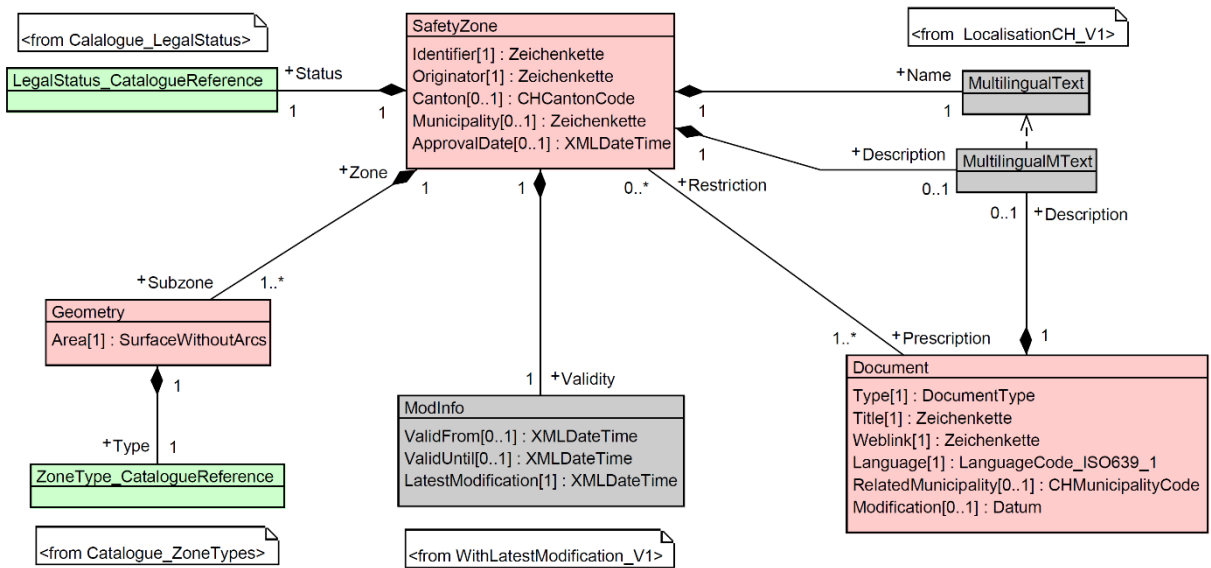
<from Calalogue_LegalStatus>

LegalStatus_CatalogueReference

+Status

1

1

SafetyZone

Identifier[1] : Zeichenkette
Originator[1] : Zeichenkette
Canton[0..1] : CHCantonCode
Municipality[0..1] : Zeichenkette
ApprovalDate[0..1] : XMLDateTime

<from LocalisationCH_V1>

+Name

1

1

MultilingualText

1

+Description

MultilingualMText

0..1

+Zone

1

1

0..*

+Restriction

0..1

+Description

+Subzone

1..*

Geometry

Area[1] : SurfaceWithoutArcs

1

+Type

1

ZoneType_CatalogueReference

<from Catalogue_ZoneTypes>

1

+Validity

ModInfo

ValidFrom[0..1] : XMLDateTime
ValidUntil[0..1] : XMLDateTime
LatestModification[1] : XMLDateTime

<from WithLatestModification_V1>

1..*

+Prescription

1

Document

Type[1] : DocumentType
Title[1] : Zeichenkette
Weblink[1] : Zeichenkette
Language[1] : LanguageCode_ISO639_1
RelatedMunicipality[0..1] : CHMunicipalityCode
Modification[0..1] : Datum